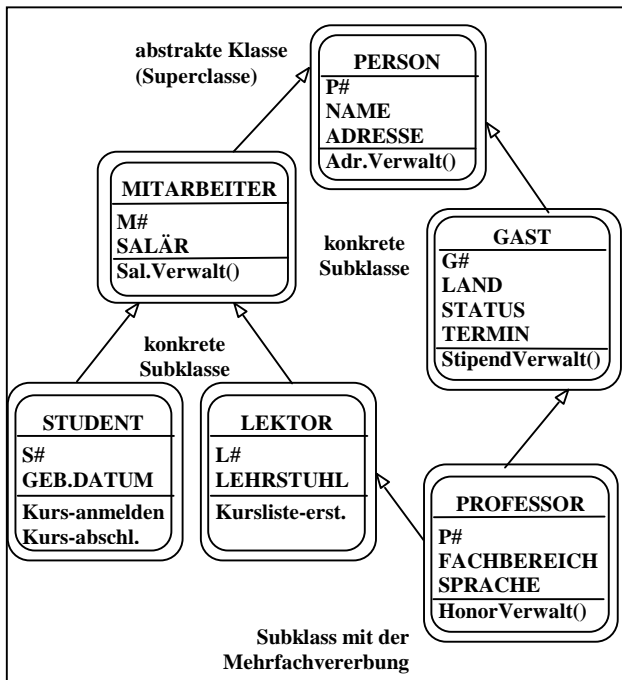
abstrakte Klasse
(Superclasse)

PERSON
P#
NAME
ADRESSE
Adr.Verwalt()

MITARBEITER
M#
SALÄR
Sal.Verwalt()

konkrete
Subklasse

GAST
G#
LAND
STATUS
TERMIN
StipendVerwalt()

konkrete
Subklasse

STUDENT
S#
GEB.DATUM
Kurs-anmelden
Kurs-abschl.

LEKTOR
L#
LEHRSTUHL
Kursliste-erst.

PROFESSOR
P#
FACHBEREICH
SPRACHE
HonorVerwalt()

Subklass mit der
Mehrfachvererbung